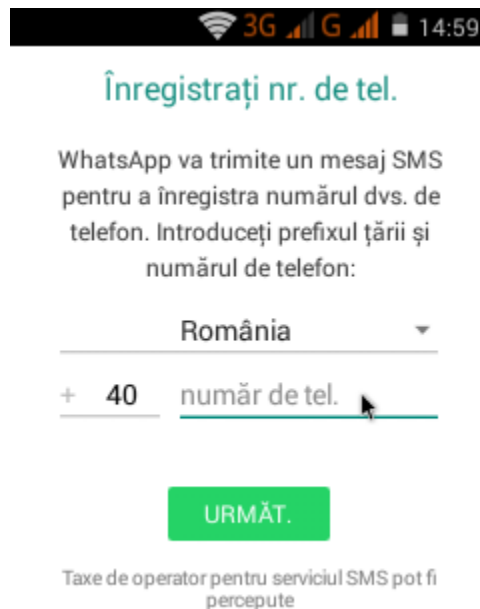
3G G 14:59

Înregistrați nr. de tel.

WhatsApp va trimite un mesaj SMS pentru a înregistra numărul dvs. de telefon. Introduceți prefixul țării și numărul de telefon:

România

+ 40 număr de tel.

URMĂT.

Taxe de operator pentru serviciul SMS pot fi percepute